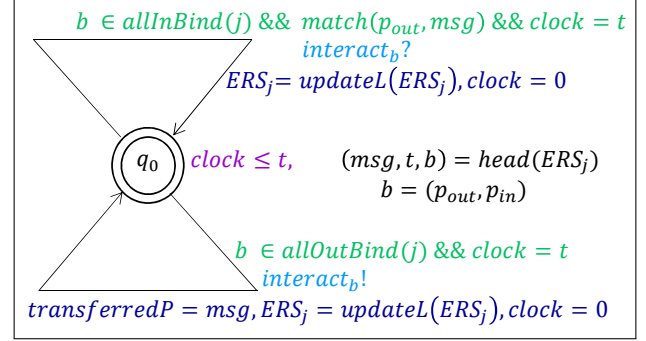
$b \in allInBind(j)$ && $match(p_{out}, msg)$ && $clock = t$

$interact_b?$

$ERS_j = updateL(ERS_j), clock = 0$

$q_0$

$clock \leq t,$

$(msg, t, b) = head(ERS_j)$

$b = (p_{out}, p_{in})$

$b \in allOutBind(j)$ && $clock = t$

$interact_b!$

$transferredP = msg, ERS_j = updateL(ERS_j), clock = 0$